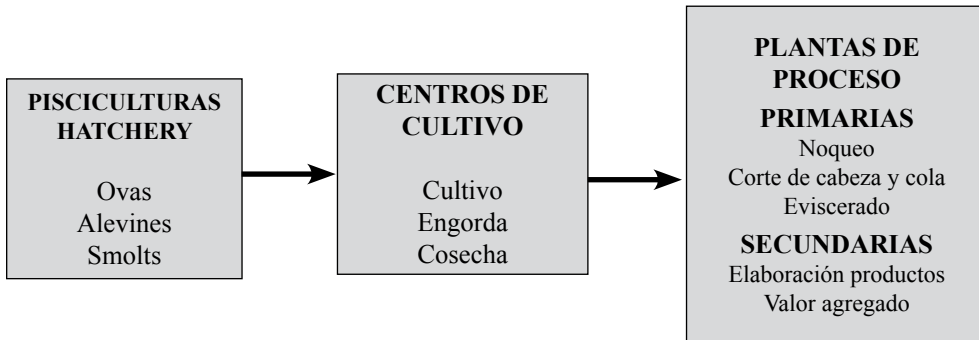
PISCICULTURAS HATCHERY

Ovas
Alevines
Smolts

CENTROS DE CULTIVO

Cultivo
Engorda
Cosecha

PLANTAS DE PROCESO

PRIMARIAS
Noqueo
Corte de cabeza y cola
Eviscerado

SECUNDARIAS
Elaboración productos
Valor agregado